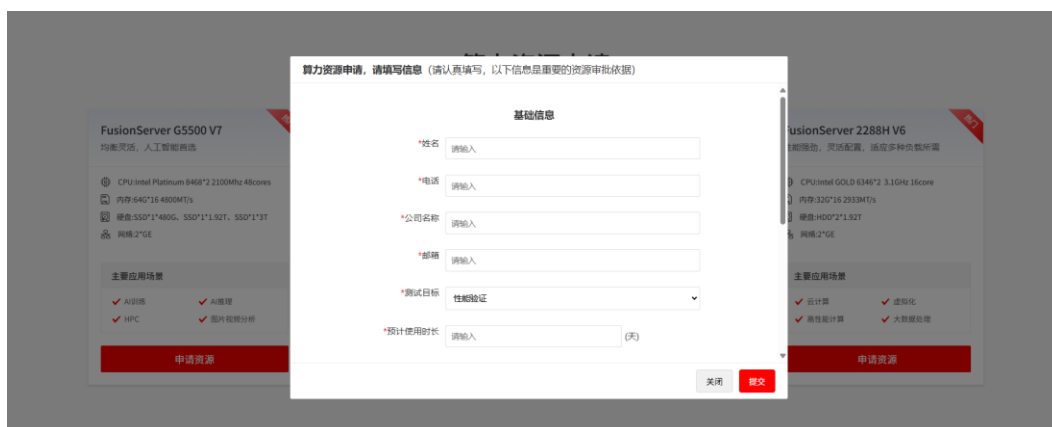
算力资源申请，请填写信息（请认真填写，以下信息是重要的资源审批依据）

基础信息

*姓名 请输入

*电话 请输入

*公司名称 请输入

*邮箱 请输入

*测试目标 性能验证

*预计使用时长 请输入 (天)

关闭 提交

FusionServer G5500 V7
均衡灵活，人工智能首选

CPU:Intel Platinum 8468*2 2100Mhz 48cores
内存:64G*16 4800MT/s
硬盘:SSD*1*480G、SSD*1*1.92T、SSD*1*3T
网络:2*GE

主要应用场景
AI训练 AI推理
HPC 图片视频分析

申请资源

FusionServer 2288H V6
性能强劲，灵活配置，适应多种负载所需

热门

CPU:Intel GOLD 6346*2 3.1GHz 16core
内存:32G*16 2933MT/s
硬盘:HDD*2*1.92T
网络:2*GE

主要应用场景
云计算 虚拟化
高性能计算 大数据处理

申请资源